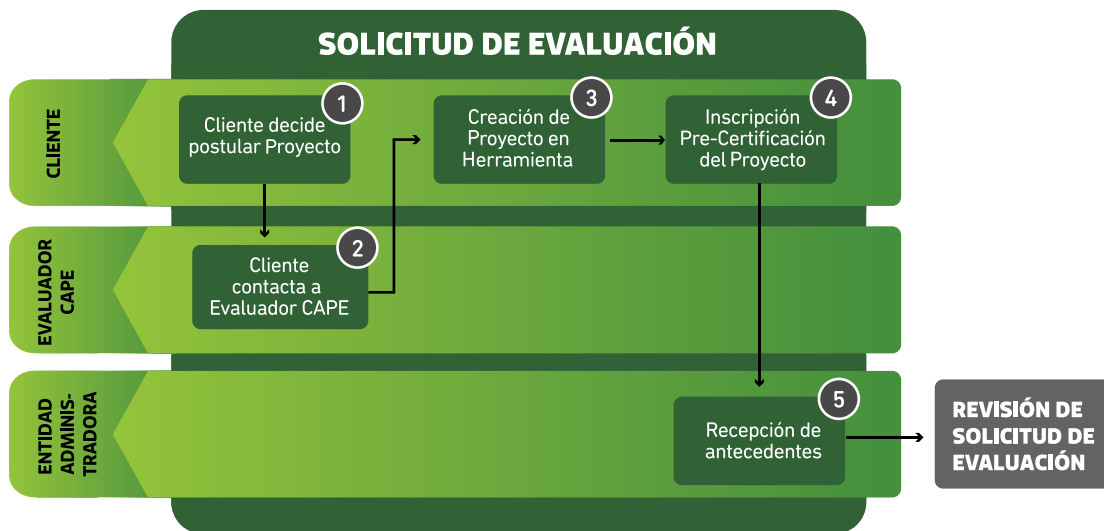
SOLICITUD DE EVALUACIÓN

CLIENTE

1
Cliente decide postular Proyecto

3
Creación de Proyecto en Herramienta

4
Inscripción Pre-Certificación del Proyecto

EVALUADOR CAPE

2
Cliente contacta a Evaluador CAPE

ENTIDAD ADMINIS-TRADORA

5
Recepción de antecedentes

REVISIÓN DE SOLICITUD DE EVALUACIÓN